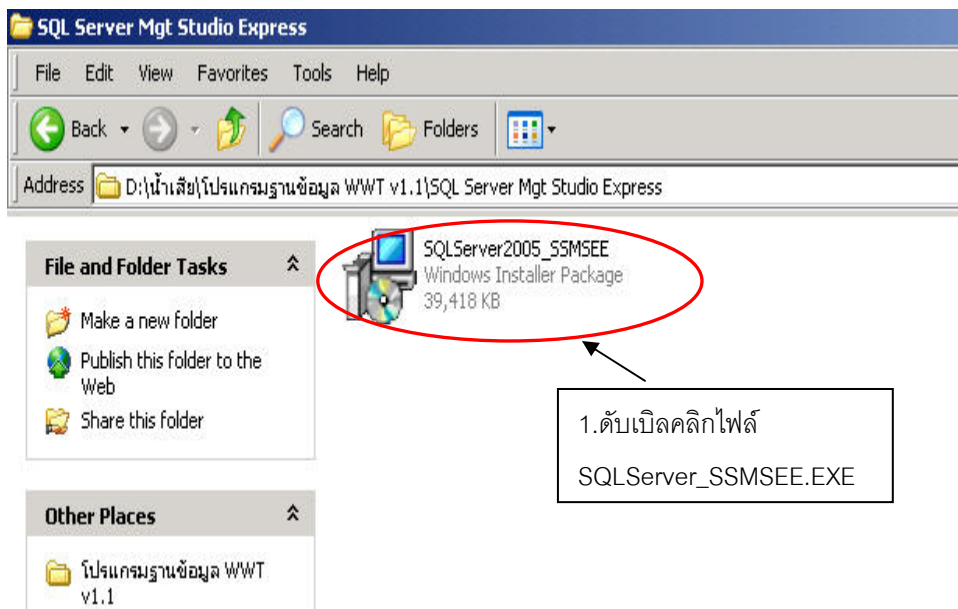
SQL Server Mgt Studio Express

File Edit View Favorites Tools Help

Back Search Folders

Address D:\น้ำเสีย\โปรแกรมฐานข้อมูล WWT v1.1\SQL Server Mgt Studio Express

File and Folder Tasks

Make a new folder

Publish this folder to the Web

Share this folder

Other Places

โปรแกรมฐานข้อมูล WWT v1.1

SQLServer2005_SSMSEE
Windows Installer Package
39,418 KB

1.ดับเบิลคลิกไฟล์
SQLServer_SSMSEE.EXE